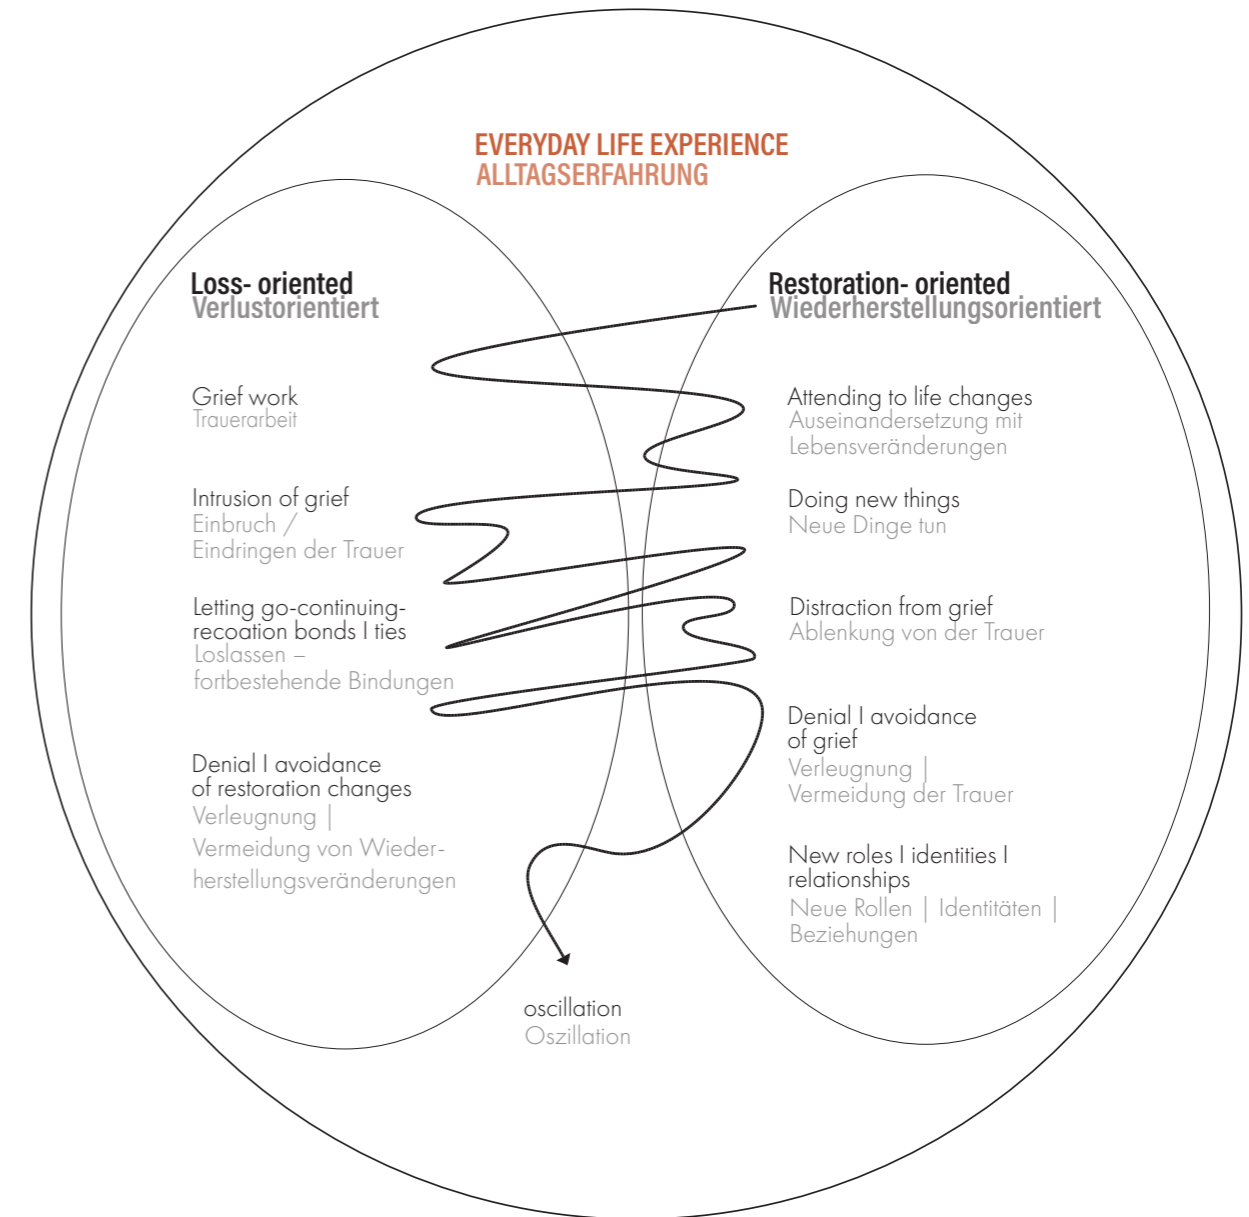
EVERYDAY LIFE EXPERIENCE
ALLTAGSERFAHRUNG

Loss- oriented
Verlustorientiert

Grief work
Trauerarbeit

Intrusion of grief
Einbruch /
Eindringen der Trauer

Letting go-continuing-recoation bonds I ties
Loslassen –
fortbestehende Bindungen

Denial I avoidance of restoration changes
Verleugnung |
Vermeidung von Wiederherstellungsveränderungen

Restoration- oriented
Wiederherstellungsorientiert

Attending to life changes
Auseinandersetzung mit Lebensveränderungen

Doing new things
Neue Dinge tun

Distraction from grief
Ablenkung von der Trauer

Denial I avoidance of grief
Verleugnung |
Vermeidung der Trauer

New roles I identities I relationships
Neue Rollen | Identitäten | Beziehungen

oscillation
Oszillation